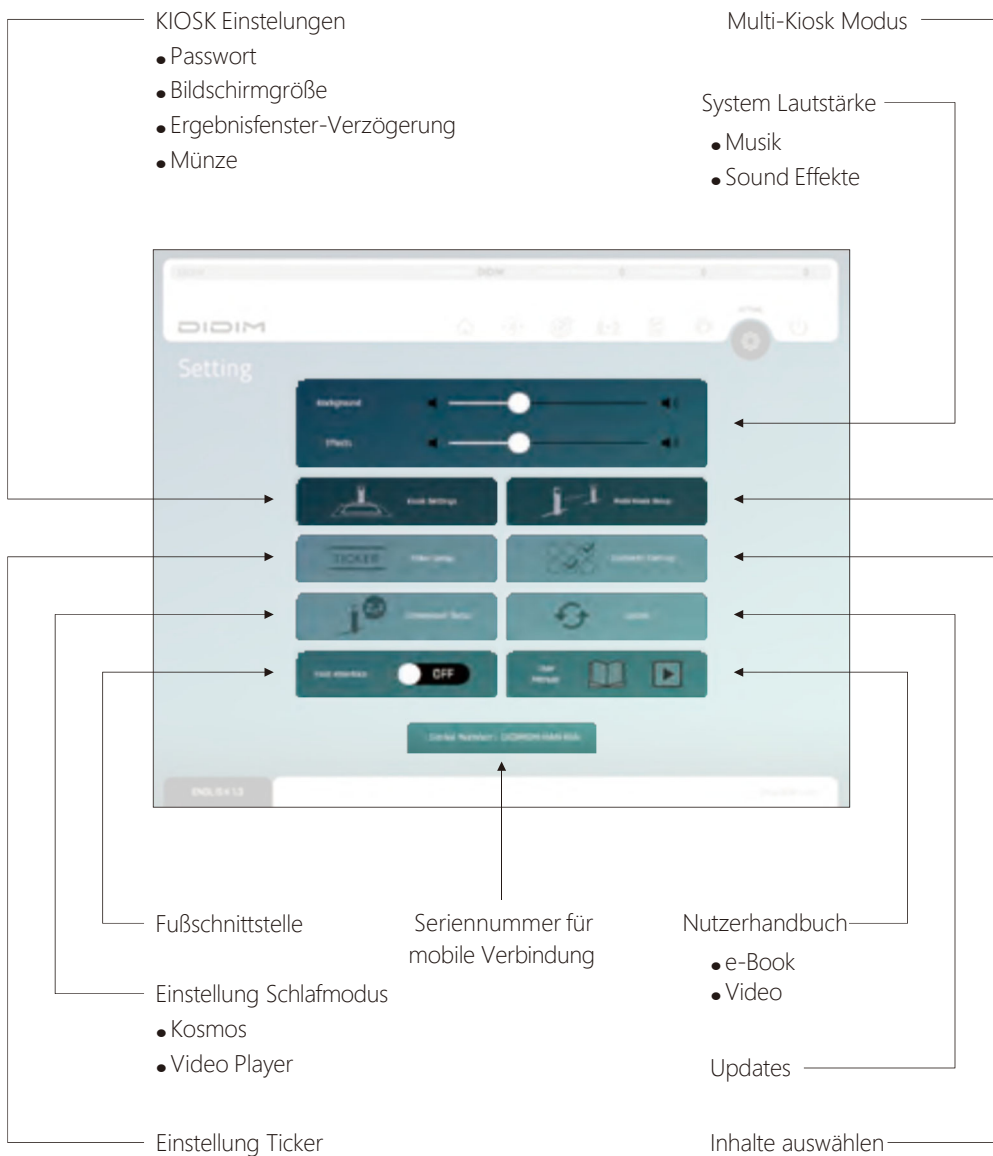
KIOSK Einstelungen
• Passwort
• Bildschirmgröße
• Ergebnisfenster-Verzögerung
• Münze

Multi-Kiosk Modus

System Lautstärke
• Musik
• Sound Effekte

DIDIM

Setting

Background

Effects

Kiosk Settings

Multi Kiosk Setup

TICKER

Ticker Setup

Contents Set-up

Screensaver Setup

Update

Foot interface

OFF

User Manual

Serial Number : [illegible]

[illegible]

Fußschnittstelle

Seriennummer für mobile Verbindung

Nutzerhandbuch
• e-Book
• Video

Einstellung Schlafmodus
• Kosmos
• Video Player

Updates

Einstellung Ticker

Inhalte auswählen